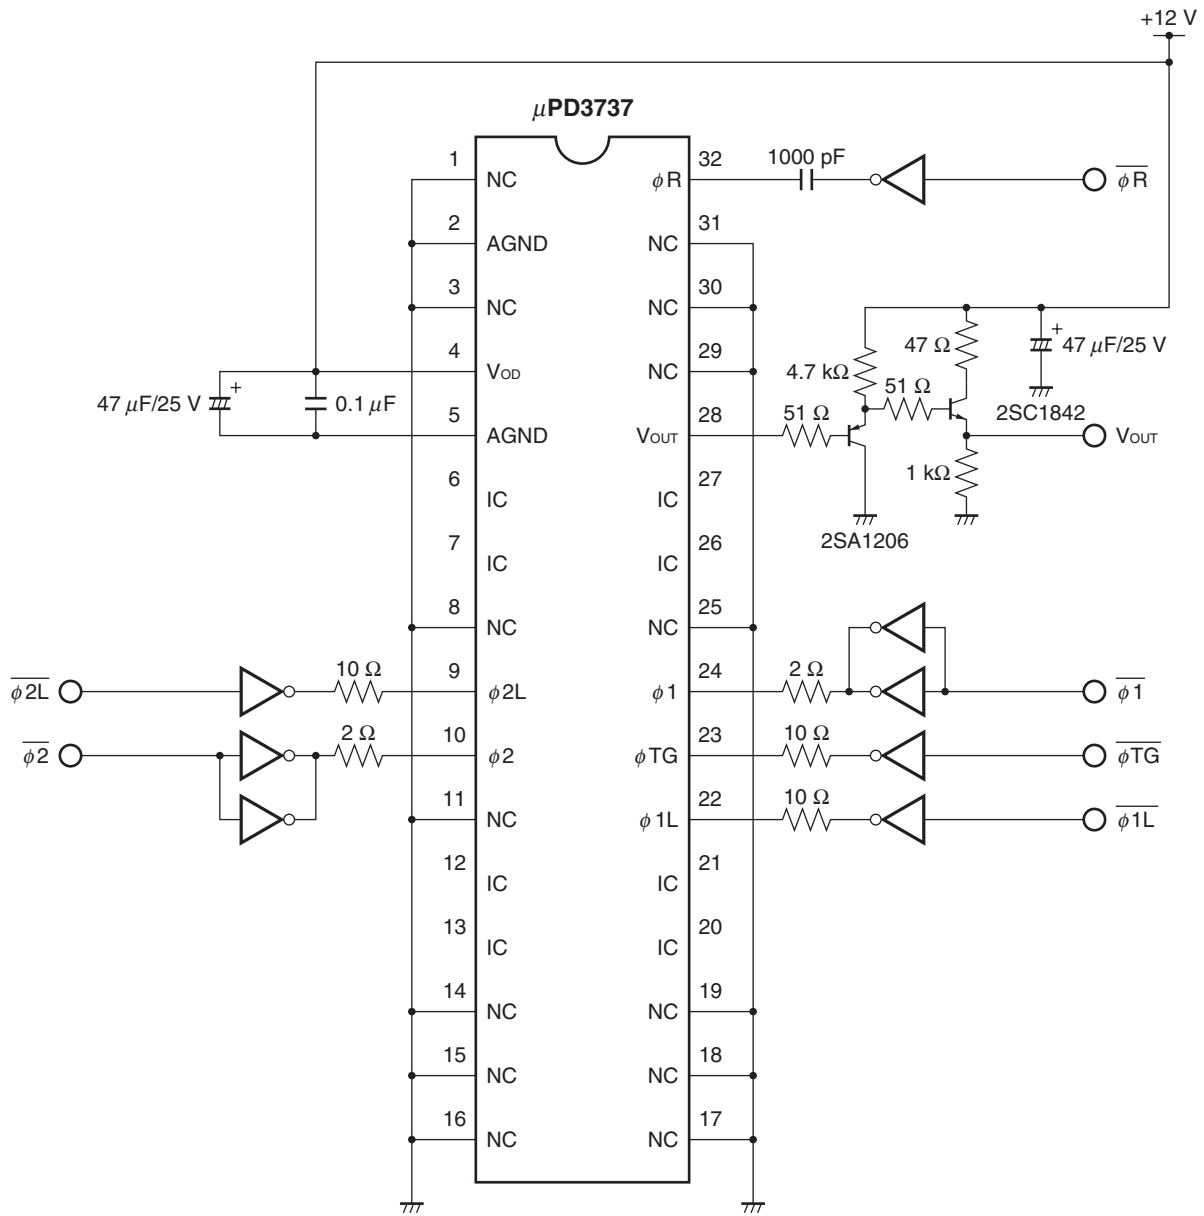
+12 V

$\mu$PD3737

1 NC
2 AGND
3 NC
4 $V_{OD}$
5 AGND
6 IC
7 IC
8 NC
9 $\phi$2L
10 $\phi$2
11 NC
12 IC
13 IC
14 NC
15 NC
16 NC

32 $\phi$R
31 NC
30 NC
29 NC
28 $V_{OUT}$
27 IC
26 IC
25 NC
24 $\phi$1
23 $\phi$TG
22 $\phi$1L
21 IC
20 IC
19 NC
18 NC
17 NC

1000 pF
$\overline{\phi R}$
47 Ω
4.7 kΩ
51 Ω
+
47 $\mu$F/25 V
2SC1842
51 Ω
$V_{OUT}$
1 kΩ
2SA1206

+
47 $\mu$F/25 V
0.1 $\mu$F

$\overline{\phi 2L}$
10 Ω
$\overline{\phi 2}$
2 Ω

2 Ω
$\overline{\phi 1}$
10 Ω
$\overline{\phi TG}$
10 Ω
$\overline{\phi 1L}$